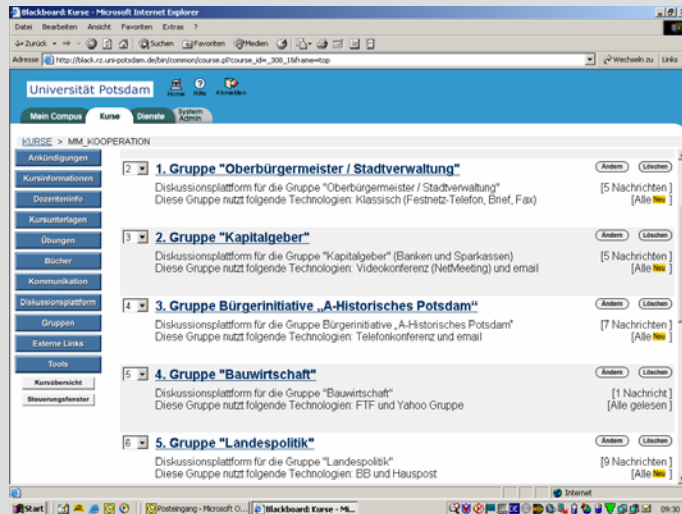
Blackboard: Kurse - Microsoft Internet Explorer

Datei Bearbeiten Ansicht Favoriten Extras ?

Zurück Suchen Favoriten Medien

Adresse http://black.rz.uni-potsdam.de/bin/common/course.pl?course_id=_308_1&frame=top

Wechseln zu Links

Universität Potsdam

Home Hilfe Abmelden

Main Campus Kurse Dienste System Admin

KURSE > MM_KOOPERATION

Ankündigungen
Kursinformationen
Dozenteninfo
Kursunterlagen
Übungen
Bücher
Kommunikation
Diskussionsplattform
Gruppen
Externe Links
Tools
Kursübersicht
Steuerungsfenster

2 1. Gruppe "Oberbürgermeister / Stadtverwaltung"
Ändern Löschen
Diskussionsplattform für die Gruppe "Oberbürgermeister / Stadtverwaltung"
Diese Gruppe nutzt folgende Technologien: Klassisch (Festnetz-Telefon, Brief, Fax)
[5 Nachrichten]
[Alle Neu]

3 2. Gruppe "Kapitalgeber"
Ändern Löschen
Diskussionsplattform für die Gruppe "Kapitalgeber" (Banken und Sparkassen)
Diese Gruppe nutzt folgende Technologien: Videokonferenz (NetMeeting) und email
[5 Nachrichten]
[Alle Neu]

4 3. Gruppe Bürgerinitiative „A-Historisches Potsdam“
Ändern Löschen
Diskussionsplattform für die Gruppe Bürgerinitiative „A-Historisches Potsdam“
Diese Gruppe nutzt folgende Technologien: Telefonkonferenz und email
[7 Nachrichten]
[Alle Neu]

5 4. Gruppe "Bauwirtschaft"
Ändern Löschen
Diskussionsplattform für die Gruppe "Bauwirtschaft"
Diese Gruppe nutzt folgende Technologien: FTF und Yahoo Gruppe
[1 Nachricht]
[Alle gelesen]

6 5. Gruppe "Landespolitik"
Ändern Löschen
Diskussionsplattform für die Gruppe "Landespolitik"
Diese Gruppe nutzt folgende Technologien: BB und Hauspost
[9 Nachrichten]
[Alle Neu]

Internet

Start Posteingang - Microsoft O... Blackboard: Kurse - Mi... 09:30